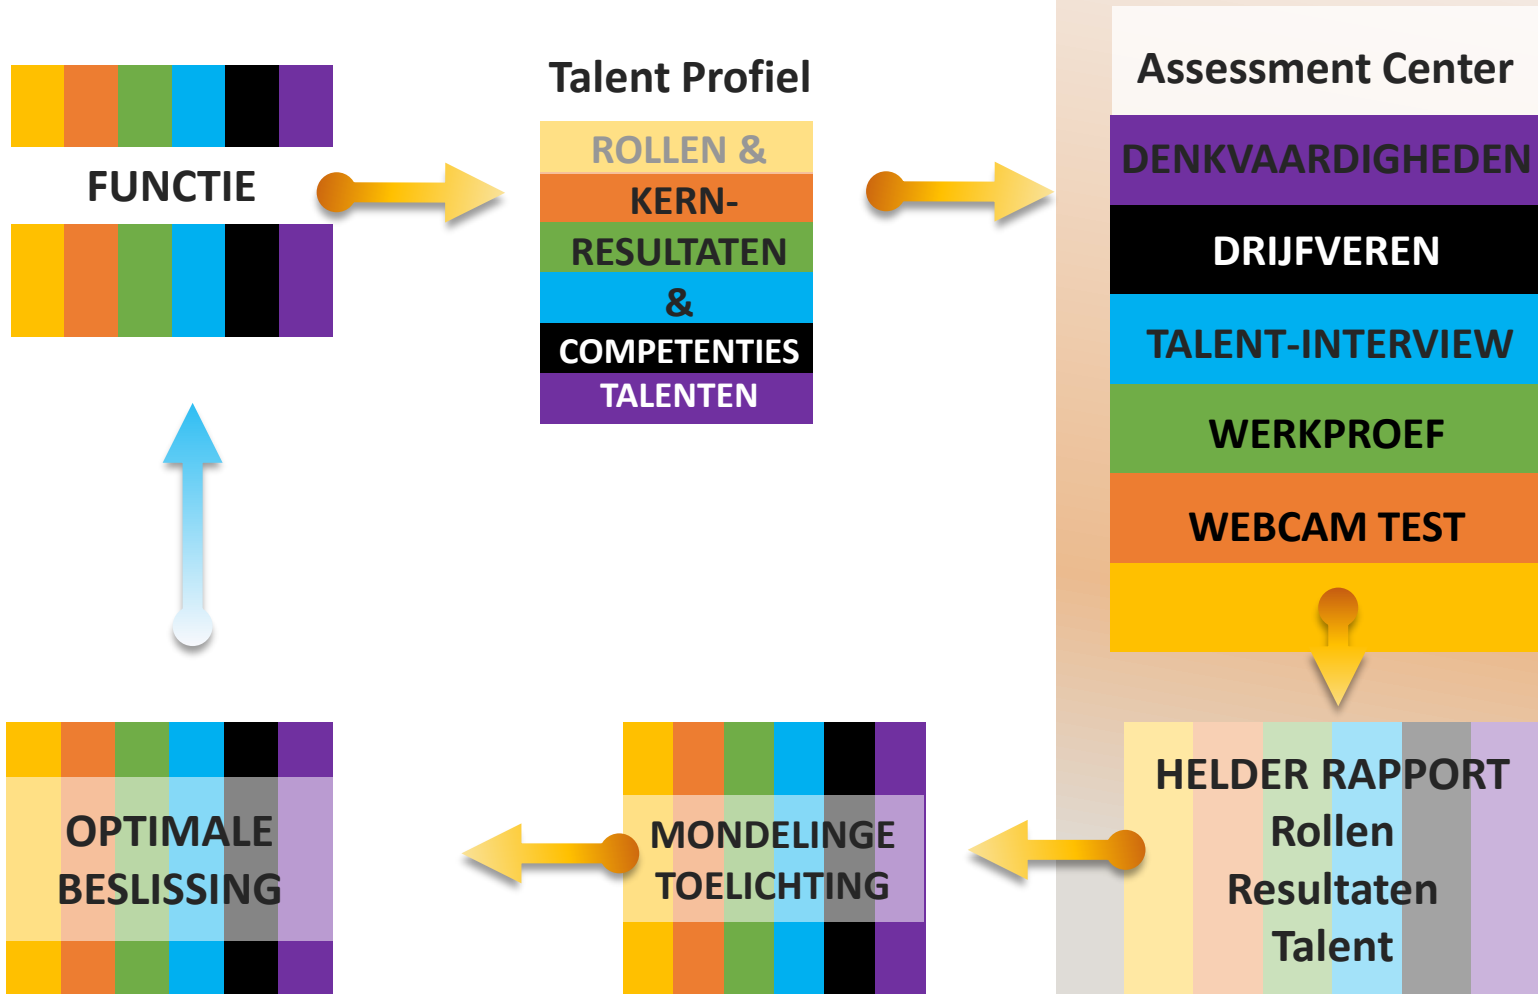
FUNCTIE

Talent Profiel

ROLLEN &
KERN-
RESULTATEN
&
COMPETENTIES
TALENTEN

Assessment Center

DENKVAARDIGHEDEN

DRIJFVEREN

TALENT-INTERVIEW

WERKPROEF

WEBCAM TEST

HELDER RAPPORT
Rollen
Resultaten
Talent

MONDELINGE TOELICHTING

OPTIMALE BESLISSING